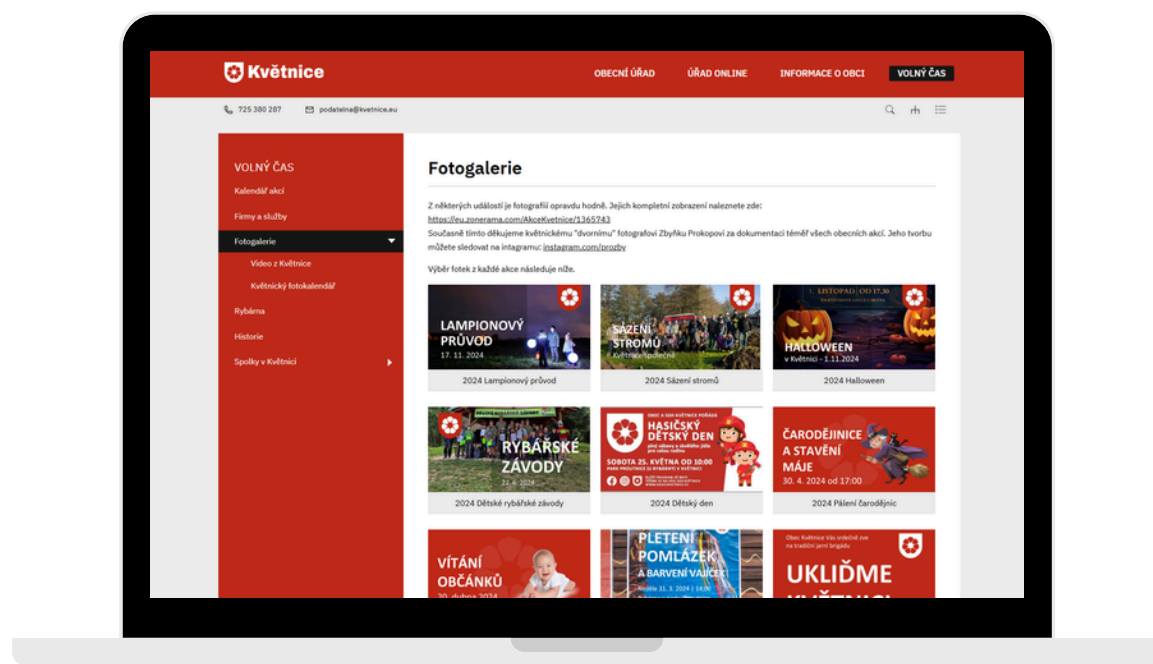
Květnice

OBECNÍ ÚŘAD ÚŘAD ONLINE INFORMACE O OBCI VOLNÝ ČAS

725 380 287 podatelna@kvetnice.eu

VOLNÝ ČAS
Kalendář akcí
Firmy a služby
Fotogalerie
Video z Květnice
Květnický fotokalendář
Rybárna
Historie
Spolky v Květnici

Fotogalerie

Z některých událostí je fotografií opravdu hodně. Jejich kompletní zobrazení naleznete zde: https://eu.zonerama.com/AkceKvetnice/1365743
Současně tímto děkujeme květnickému "dvornímu" fotografovi Zbyňku Prokopovi za dokumentaci téměř všech obecních akcí. Jeho tvorbu můžete sledovat na intagramu: instagram.com/prozby

Výběr fotek z každé akce následuje níže.

LAMPIONOVÝ PRŮVOD 17. 11. 2024
2024 Lampionový průvod

SÁZENÍ STROMŮ Květnice společně
2024 Sázení stromů

LISTOPAD OD 17:30
HALLOWEEN v Květnici - 1.11.2024
2024 Halloween

RYBÁŘSKÉ ZÁVODY 22. 6. 2024
2024 Dětské rybářské závody

OBEC A SDH KVĚTNICE POŘÁDÁ
HASIČSKÝ DĚTSKÝ DEN
SOBOTA 25. KVĚTNA OD 10:00
2024 Dětský den

ČARODĚJNICE A STAVĚNÍ MÁJE 30. 4. 2024 od 17:00
2024 Pálení čarodějnic

VÍTÁNÍ OBČÁNKŮ 20. dubna 2024

PLETENÍ POMLÁZEK A BARVENÍ VAJÍČEK

Obec Květnice Vás srdečně zve na tradiční jarní brigádu
UKLIĎME